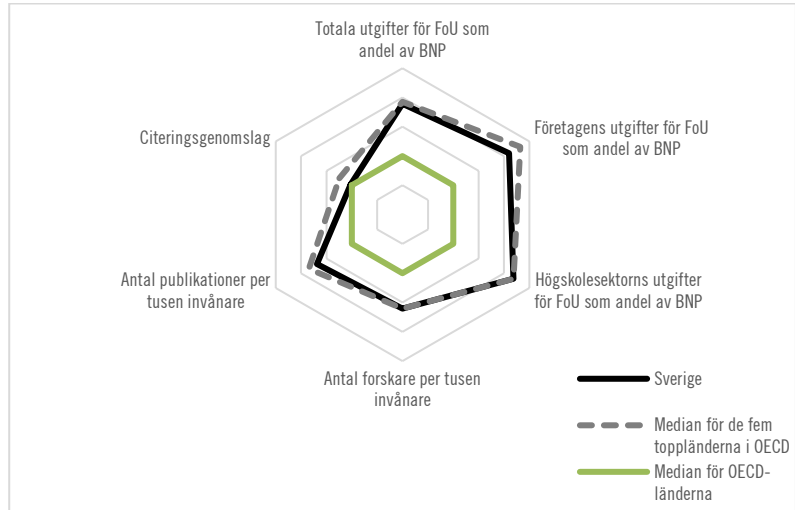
Totala utgifter för FoU som andel av BNP

Företagens utgifter för FoU som andel av BNP

Högskolesektorns utgifter för FoU som andel av BNP

Antal forskare per tusen invånare

Antal publikationer per tusen invånare

Citeringsgenomslag

Sverige

Median för de fem toppländerna i OECD

Median för OECD-länderna